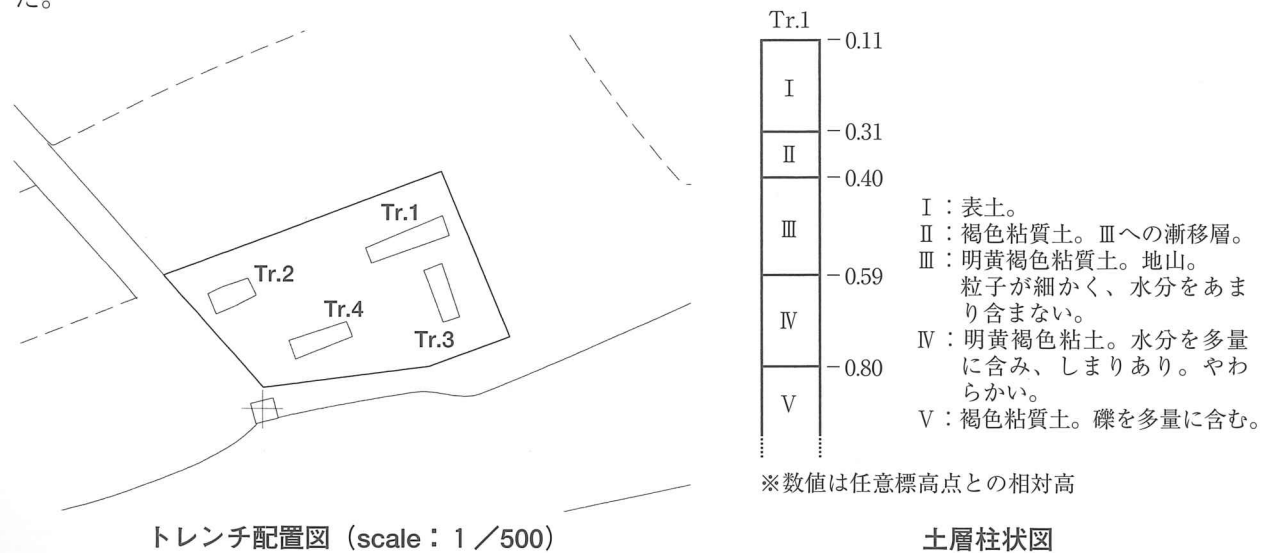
た。

Tr.1
Tr.2
Tr.4
Tr.3

トレンチ配置図（scale：1／500）

Tr.1
− 0.11
Ⅰ
− 0.31
Ⅱ
− 0.40
Ⅲ
− 0.59
Ⅳ
− 0.80
Ⅴ

Ⅰ：表土。
Ⅱ：褐色粘質土。Ⅲへの漸移層。
Ⅲ：明黄褐色粘質土。地山。粒子が細かく、水分をあまり含まない。
Ⅳ：明黄褐色粘土。水分を多量に含み、しまりあり。やわらかい。
Ⅴ：褐色粘質土。礫を多量に含む。

※数値は任意標高点との相対高

土層柱状図